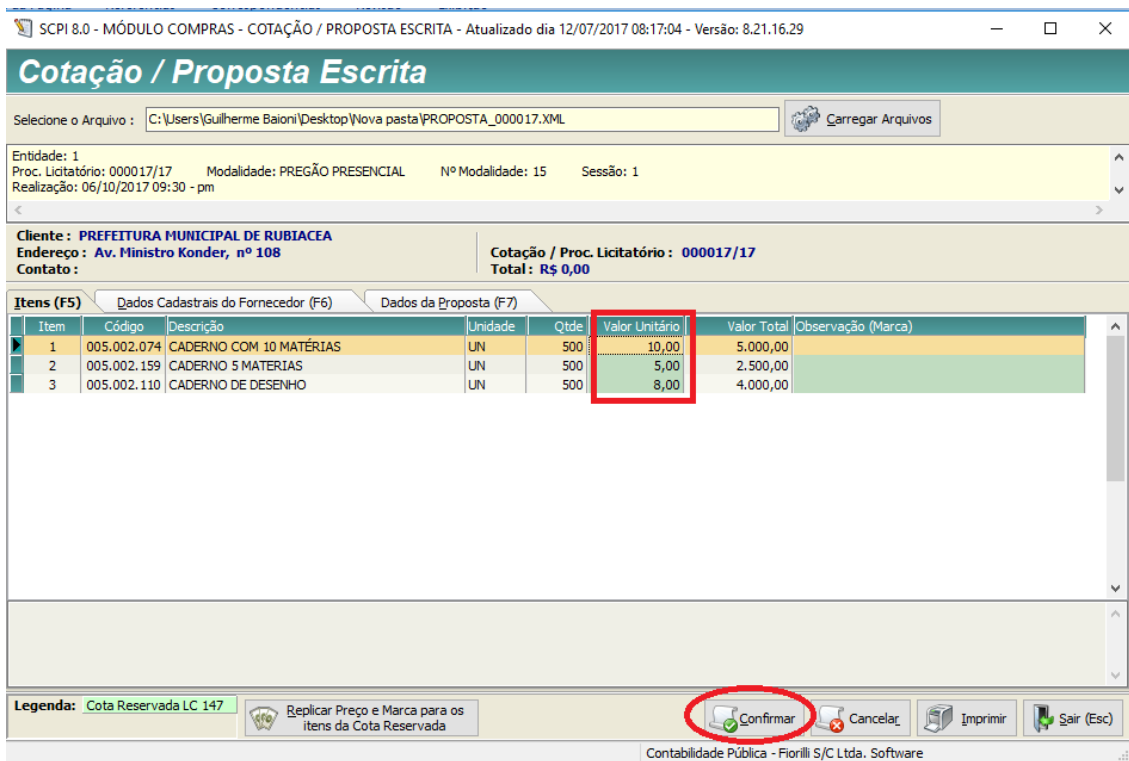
SCPI 8.0 - MÓDULO COMPRAS - COTAÇÃO / PROPOSTA ESCRITA - Atualizado dia 12/07/2017 08:17:04 - Versão: 8.21.16.29

Cotação / Proposta Escrita

Selecione o Arquivo : C:\Users\Guilherme Baioni\Desktop\Nova pasta\PROPOSTA_000017.XML

Carregar Arquivos

Entidade: 1
Proc. Licitatório: 000017/17 Modalidade: PREGÃO PRESENCIAL Nº Modalidade: 15 Sessão: 1
Realização: 06/10/2017 09:30 - pm

Cliente : PREFEITURA MUNICIPAL DE RUBIACEA
Endereço : Av. Ministro Konder, nº 108
Contato :

Cotação / Proc. Licitatório : 000017/17
Total : R$ 0,00

Itens (F5) | Dados Cadastrais do Fornecedor (F6) | Dados da Proposta (F7)

| Item | Código | Descrição | Unidade | Qtde | Valor Unitário | Valor Total | Observação (Marca) |
|---|---|---|---|---|---|---|---|
| 1 | 005.002.074 | CADERNO COM 10 MATÉRIAS | UN | 500 | 10,00 | 5.000,00 | |
| 2 | 005.002.159 | CADERNO 5 MATERIAS | UN | 500 | 5,00 | 2.500,00 | |
| 3 | 005.002.110 | CADERNO DE DESENHO | UN | 500 | 8,00 | 4.000,00 | |

Legenda: Cota Reservada LC 147

Replicar Preço e Marca para os itens da Cota Reservada

Confirmar | Cancelar | Imprimir | Sair (Esc)

Contabilidade Pública - Fiorilli S/C Ltda. Software